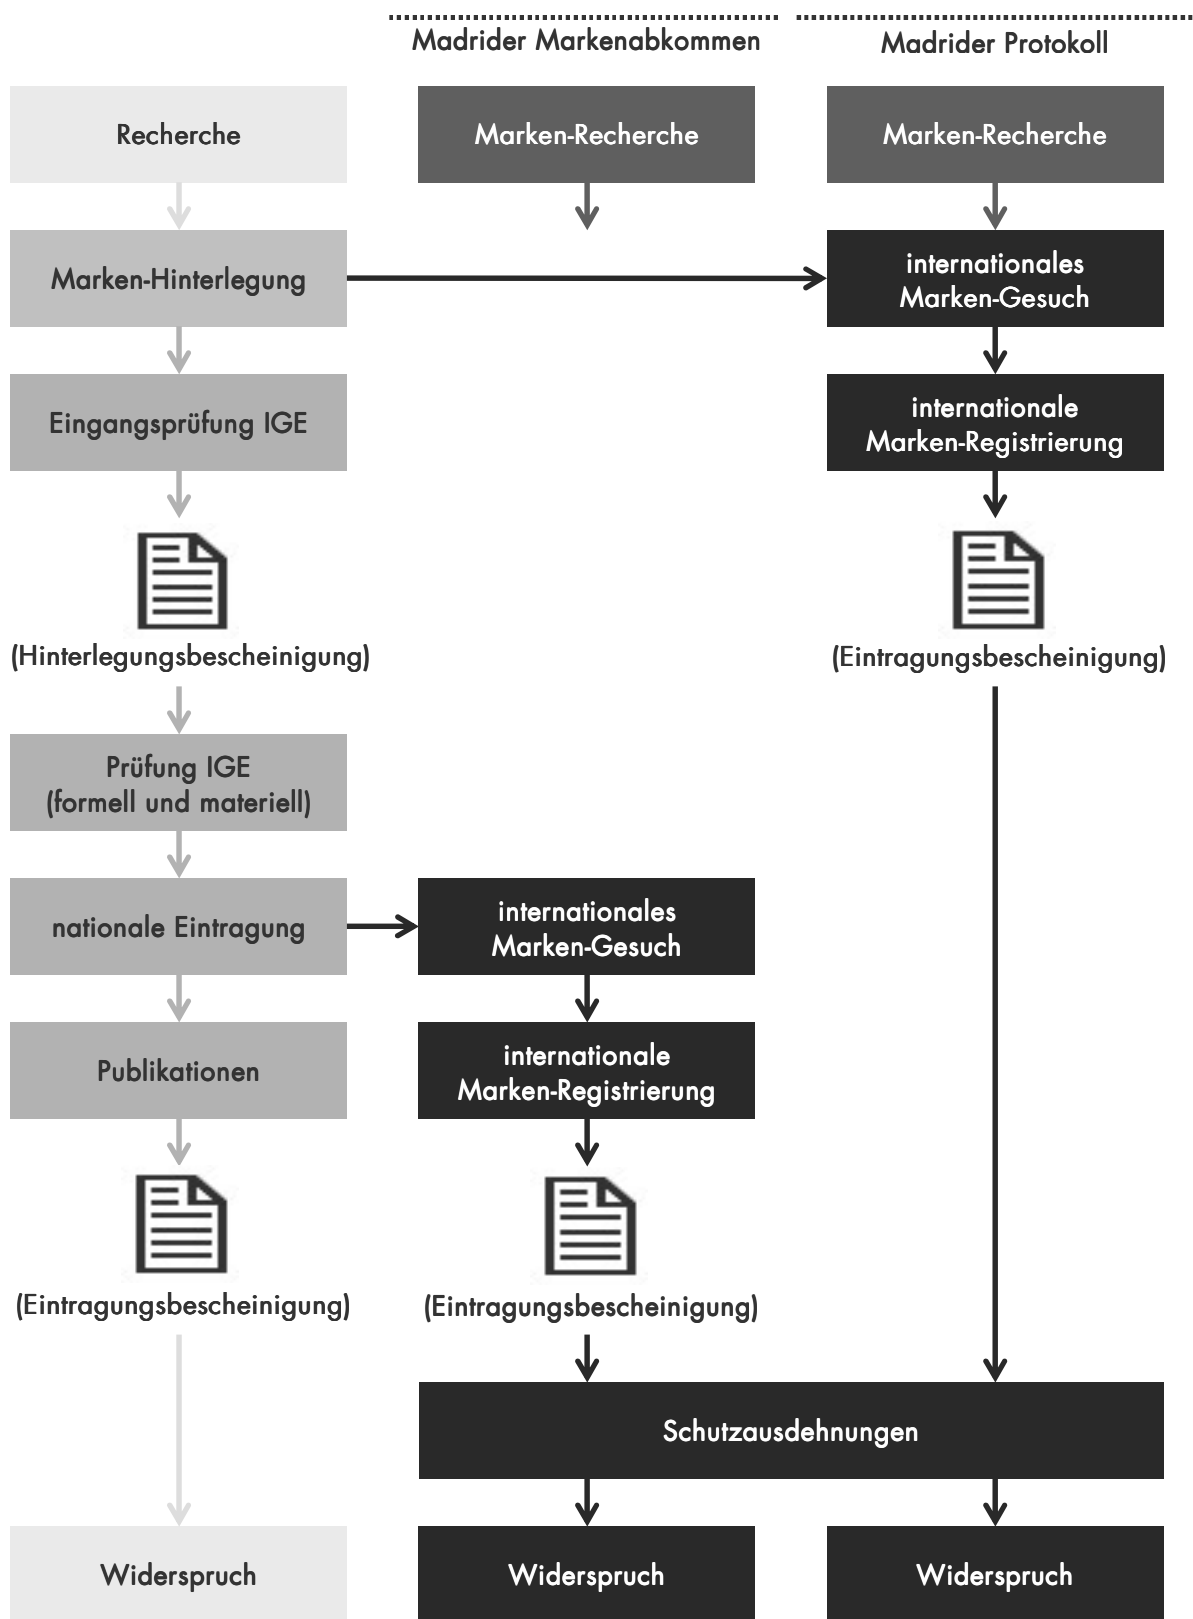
Madrider Markenabkommen

Madrider Protokoll

Recherche

Marken-Recherche

Marken-Recherche

Marken-Hinterlegung

internationales Marken-Gesuch

Eingangsprüfung IGE

internationale Marken-Registrierung

(Hinterlegungsbescheinigung)

(Eintragungsbescheinigung)

Prüfung IGE (formell und materiell)

nationale Eintragung

internationales Marken-Gesuch

Publikationen

internationale Marken-Registrierung

(Eintragungsbescheinigung)

(Eintragungsbescheinigung)

Schutzausdehnungen

Widerspruch

Widerspruch

Widerspruch